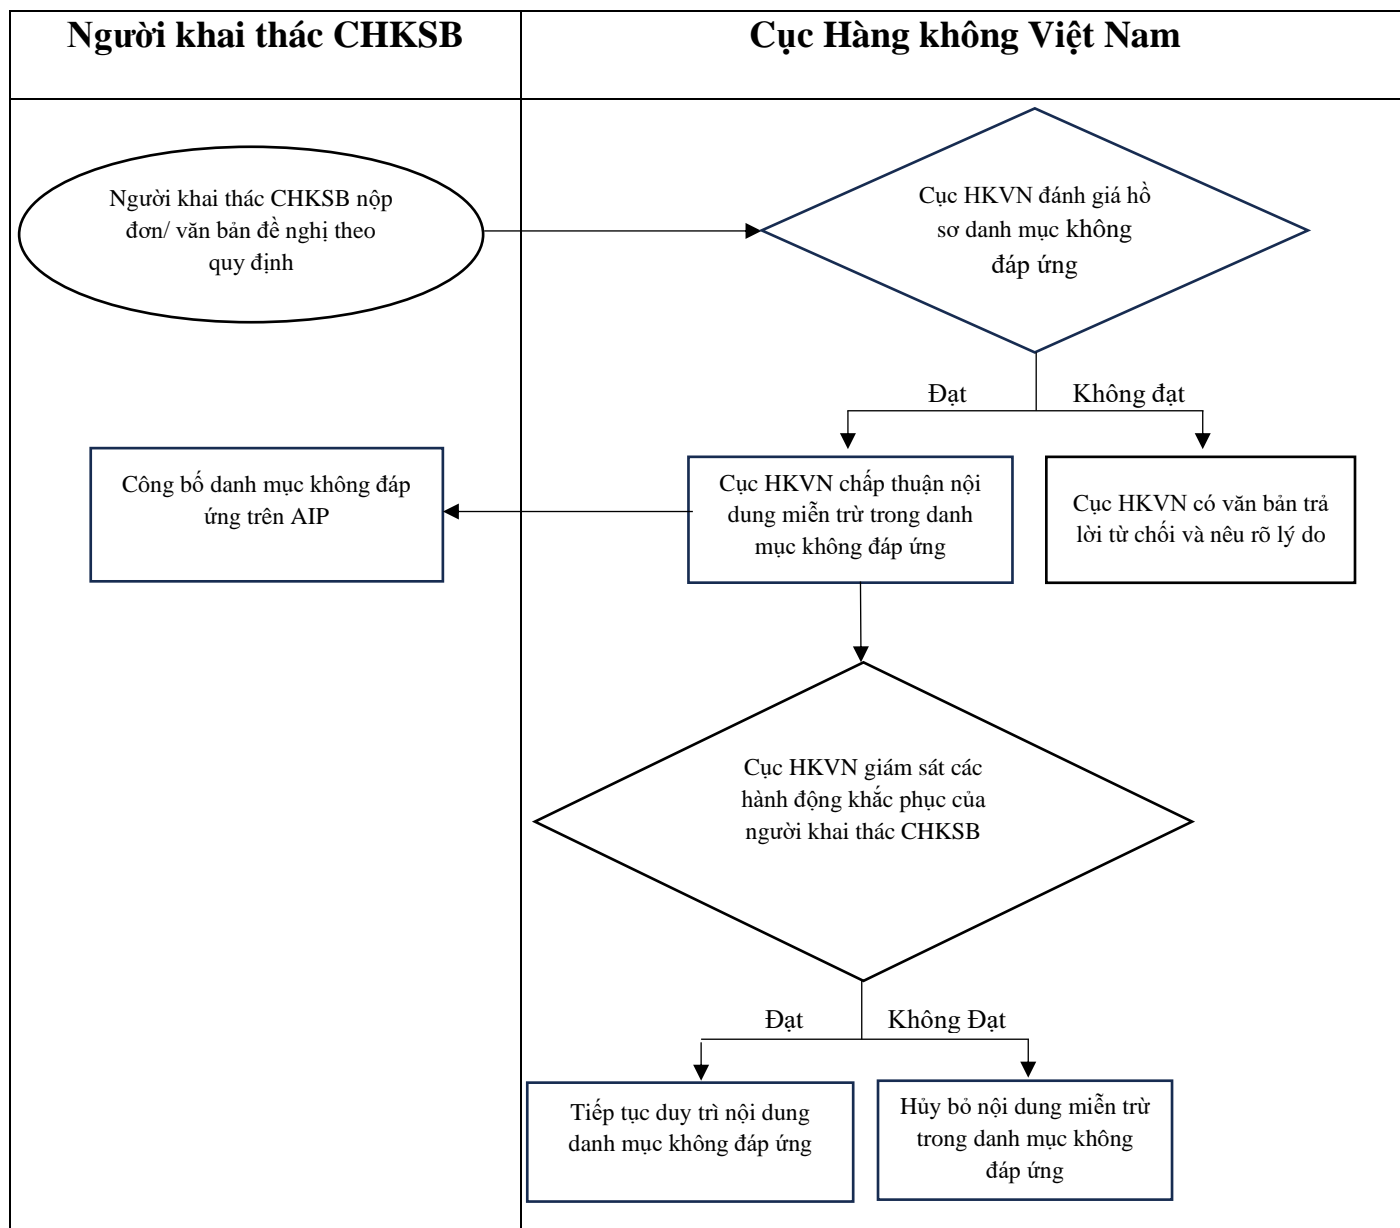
Người khai thác CHKSB

Cục Hàng không Việt Nam

Người khai thác CHKSB nộp đơn/ văn bản đề nghị theo quy định

Cục HKVN đánh giá hồ sơ danh mục không đáp ứng

Đạt

Không đạt

Công bố danh mục không đáp ứng trên AIP

Cục HKVN chấp thuận nội dung miễn trừ trong danh mục không đáp ứng

Cục HKVN có văn bản trả lời từ chối và nêu rõ lý do

Cục HKVN giám sát các hành động khắc phục của người khai thác CHKSB

Đạt

Không Đạt

Tiếp tục duy trì nội dung danh mục không đáp ứng

Hủy bỏ nội dung miễn trừ trong danh mục không đáp ứng